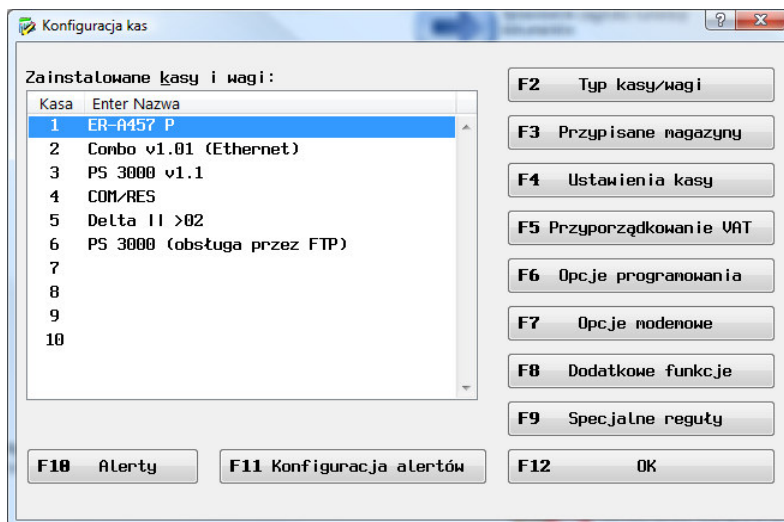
Konfiguracja kas

Zainstalowane kasy i wagi:

| Kasa | Enter Nazwa |
|---|---|
| 1 | ER-A457 P |
| 2 | Combo v1.01 (Ethernet) |
| 3 | PS 3000 v1.1 |
| 4 | COM/RES |
| 5 | Delta II >02 |
| 6 | PS 3000 (obsługa przez FTP) |
| 7 | |
| 8 | |
| 9 | |
| 10 | |

F2 Typ kasy/wagi
F3 Przypisane magazyny
F4 Ustawienia kasy
F5 Przyporządkowanie VAT
F6 Opcje programowania
F7 Opcje modemowe
F8 Dodatkowe funkcje
F9 Specjalne reguły
F10 Alerty
F11 Konfiguracja alertów
F12 OK